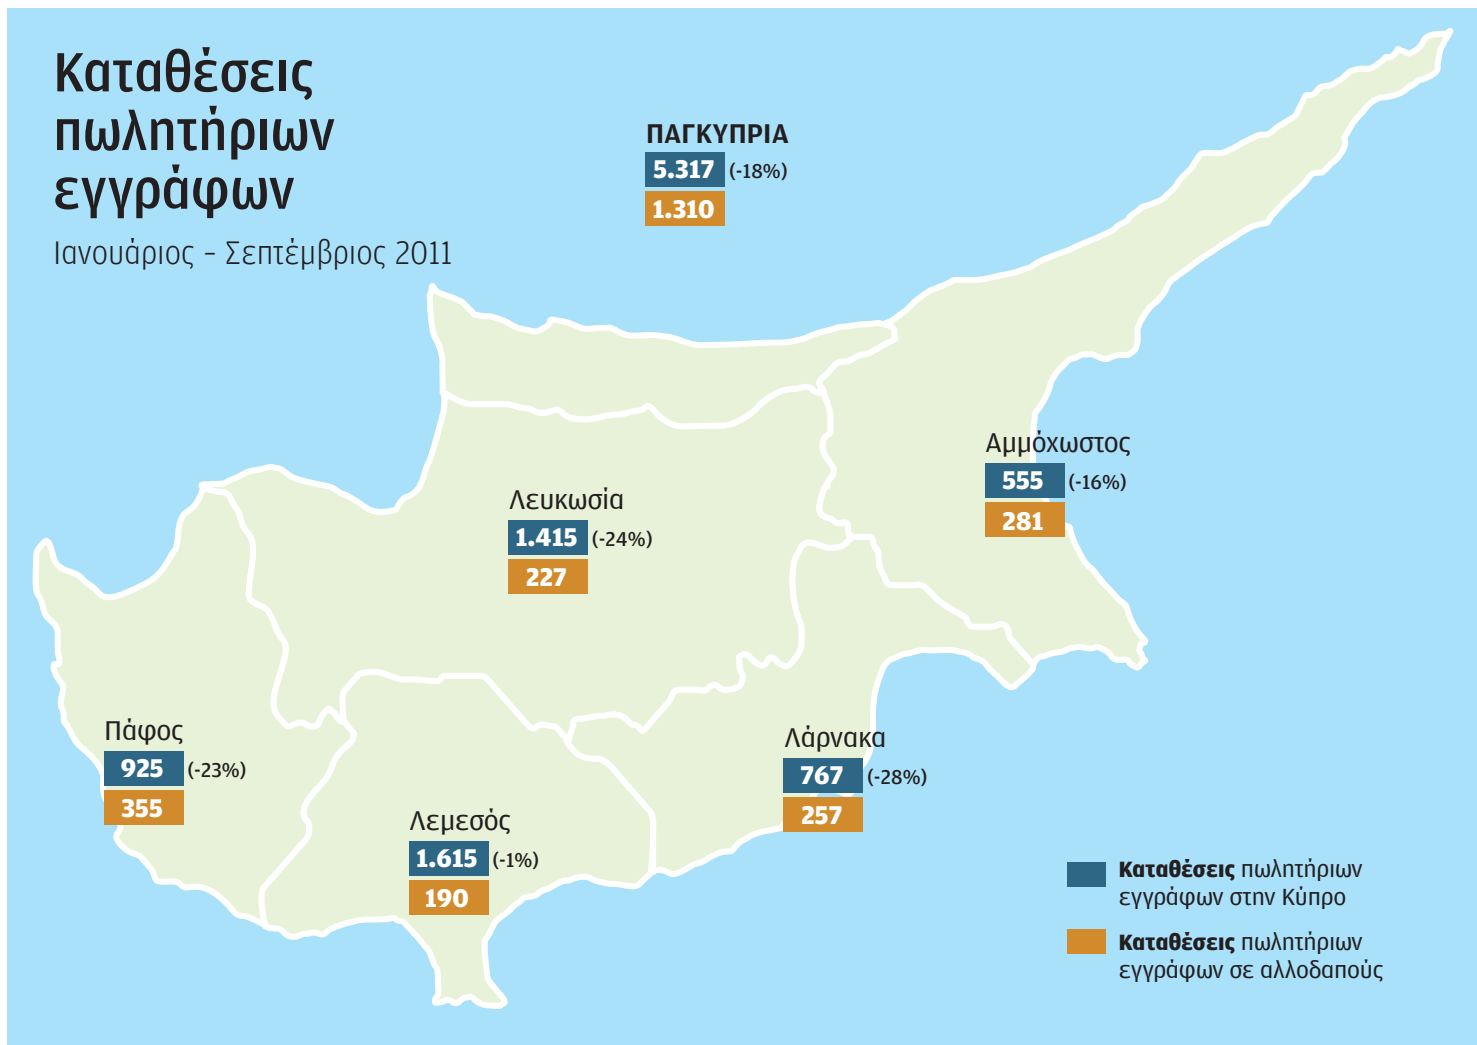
Καταθέσεις πωλητήριων εγγράφων

Ιανουάριος - Σεπτέμβριος 2011

ΠΑΓΚΥΠΡΙΑ
5.317 (-18%)
1.310

Αμμόχωστος
555 (-16%)
281

Λευκωσία
1.415 (-24%)
227

Πάφος
925 (-23%)
355

Λάρνακα
767 (-28%)
257

Λεμεσός
1.615 (-1%)
190

Καταθέσεις πωλητήριων εγγράφων στην Κύπρο

Καταθέσεις πωλητήριων εγγράφων σε αλλοδαπούς